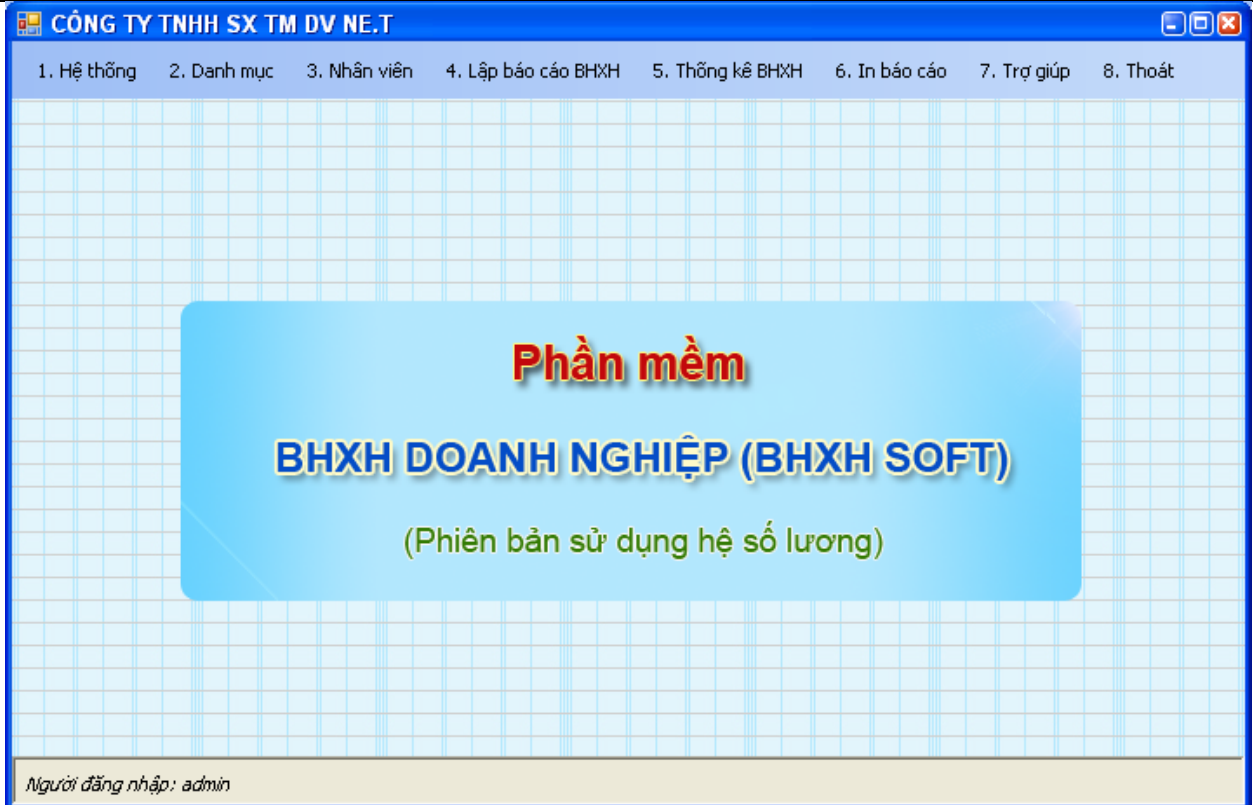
CÔNG TY TNHH SX TM DV NE.T

1. Hệ thống 2. Danh mục 3. Nhân viên 4. Lập báo cáo BHXH 5. Thống kê BHXH 6. In báo cáo 7. Trợ giúp 8. Thoát

Phần mềm

BHXH DOANH NGHIỆP (BHXH SOFT)

(Phiên bản sử dụng hệ số lương)

Người đăng nhập: admin